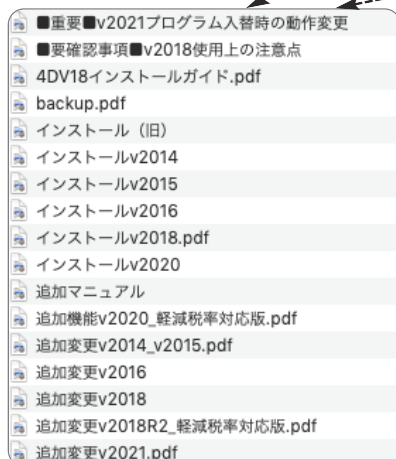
■重要■v2021プログラム入替時の動作変更
■要確認事項■v2018使用上の注意点
4DV18インストールガイド.pdf
backup.pdf
インストール（旧）
インストールv2014
インストールv2015
インストールv2016
インストールv2018.pdf
インストールv2020
追加マニュアル
追加機能v2020_軽減税率対応版.pdf
追加変更v2014_v2015.pdf
追加変更v2016
追加変更v2018
追加変更v2018R2_軽減税率対応版.pdf
追加変更v2021.pdf